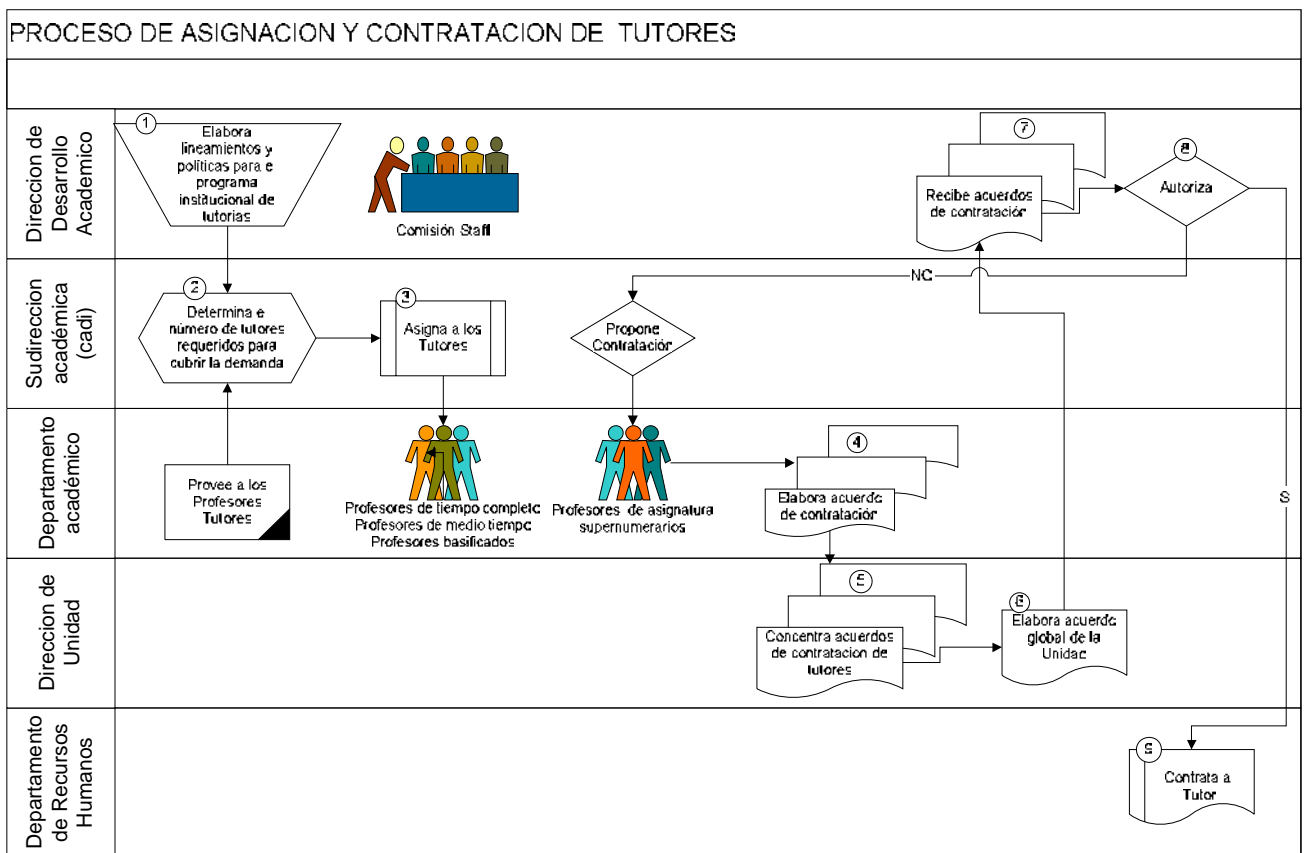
PROCESO DE ASIGNACION Y CONTRATACION DE TUTORES

Direccion de Desarrollo Academico

1

Elabora lineamientos y políticas para e programa instiucional de tutorias

Comisión Staff

7

Recibe acuerdos de contratación

8

Autoriza

Sudireccion académica (cadi)

2

Determina e número de tutores requeridos para cubrir la demanda

3

Asigna a los Tutores

Propone Contratación

NO

Departamento académico

Provee a los Profesores Tutores

Profesores de tiempo completc
Profesores de medio tiempc
Profesores basificados

Profesores de asignatura supernumerarios

4

Elabora acuerdc de contratación

S

Direccion de Unidad

5

Concentra acuerdos de contratacion de tutores

6

Elabora acuerdc global de la Unidac

Departamento de Recursos Humanos

9

Contrata a Tutor